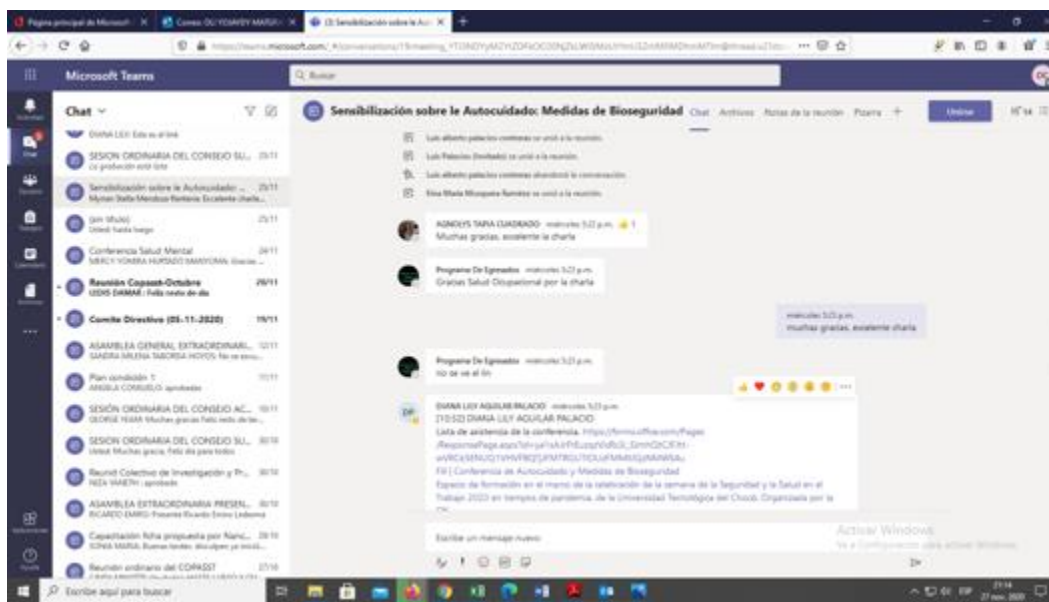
Página principal de Microsoft | Correo: OLI YOANDY MARSH | (3) Sensibilización sobre le Aut

Microsoft Teams

Buscar

Chat

DIANA LILY: Esta es el link

SESION ORDINARIA DEL CONSEJO SU... 25/11

Sensibilización sobre le Autocuidado: ... 25/11
Myrian Stella Mendoza Renteria: Excelente charla...

(sin título) 25/11
Usted: hasta luego

Conferencia Salud Mental 24/11
MERCY YOMIRA HURTADO SAAVEDRA: Gracias ...

Reunión Copasst-Octubre 20/11
LEDIS DAMAR: Feliz resto de día

Comite Directivo (05-11-2020) 19/11

ASAMBLEA GENERAL EXTRAORDINARI... 12/11
SANDRA MILENA TABORDA HOYOS: No se escu...

Plan condición 1 11/11
ANGELA CONSUELO: aprobado

SESIÓN ORDINARIA DEL CONSEJO AC... 10/11
GEORGE YESIR: Muchas gracias Feliz resto de la...

SESION ORDINARIA DEL CONSEJO SU... 30/10
Usted: Muchas gracias, Feliz día para todos

Reunió Colectivo de Investigación y Pr... 30/10
NIZA YANETH: aprobado

ASAMBLEA EXTRAORDINARIA PRESEN... 30/10
RICARDO EMIRO: Presente Ricardo Emiro Ledezma

Capacitación ficha propuesta por Nanc... 28/10
SONIA MARIA: Buenas tardes. disculpen ya inició...

Reunión ordinario del COPASST 27/10

Sensibilización sobre le Autocuidado: Medidas de Bioseguridad Chat Archivos Notas de la reunión Pizarra +

Unirse

Luis alberto palacios contreras se unió a la reunión.
Luis Palacios (Invitado) se unió a la reunión.
Luis alberto palacios contreras abandonó la conversación.
Elisa Maria Mosquera Ramirez se unió a la reunión.

AGNOLYS TAPIA CUADRADO miércoles 5:22 p.m. 1
Muchas gracias, excelente la charla

Programa De Egresados miércoles 5:22 p.m.
Gracias Salud Ocupacional por la charla

miércoles 5:22 p.m.
muchas gracias, excelente charla

Programa De Egresados miércoles 5:23 p.m.
no se ve el lin

DIANA LILY AGUILAR PALACIO miércoles 5:23 p.m.
[10:52] DIANA LILY AGUILAR PALACIO
Lista de asistencia de la conferencia. https://forms.office.com/Pages/ResponsePage.aspx?id=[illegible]
FR | Conferencia de Autocuidado y Medidas de Bioseguridad
Espacio de formación en el marco de la celebración de la semana de la Seguridad y la Salud en el Trabajo 2020 en tiempos de pandemia, de la Universidad Tecnológica del Chocó. Organizada por la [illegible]

Escribe un mensaje nuevo

Activar Windows
Ve a Configuración para activar Windows.

Escribe aquí para buscar

21:14
27 nov. 2020